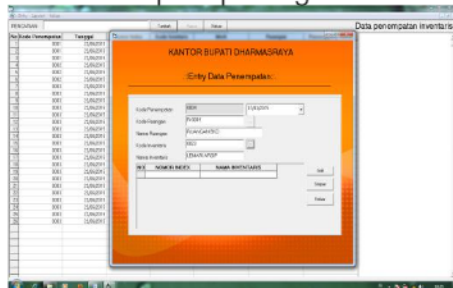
PENCARIAN

Tambah Simpan Keluar

Data penempatan inventaris

| No | Kode Penempatan | Tanggal |
|---|---|---|
| 1 | 0001 | 15/06/2011 |
| 2 | 0001 | 15/06/2011 |
| 3 | 0001 | 15/06/2011 |
| 4 | 0001 | 15/06/2011 |
| 5 | 0001 | 15/06/2011 |
| 6 | 0001 | 15/06/2011 |
| 7 | 0001 | 15/06/2011 |
| 8 | 0001 | 15/06/2011 |
| 9 | 0001 | 15/06/2011 |
| 10 | 0001 | 15/06/2011 |
| 11 | 0001 | 15/06/2011 |
| 12 | 0001 | 15/06/2011 |
| 13 | 0001 | 15/06/2011 |
| 14 | 0001 | 15/06/2011 |
| 15 | 0001 | 15/06/2011 |
| 16 | 0001 | 15/06/2011 |
| 17 | 0001 | 15/06/2011 |
| 18 | 0001 | 15/06/2011 |
| 19 | 0001 | 15/06/2011 |
| 20 | 0001 | 15/06/2011 |
| 21 | 0001 | 15/06/2011 |
| 22 | 0001 | 15/06/2011 |
| 23 | 0001 | 15/06/2011 |
| 24 | 0001 | 15/06/2011 |
| 25 | 0001 | 15/06/2011 |
| 26 | 0001 | 15/06/2011 |

KANTOR BUPATI DHARMASRAYA

:Entry Data Penempatan:

Kode Penempatan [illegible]
Kode Ruangan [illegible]
Nama Ruangan RUANGAN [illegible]
Kode Inventaris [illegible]
Nama Inventaris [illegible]

| NO | NOMOR INDEX | NAMA INVENTARIS |
|---|---|---|

Add
Simpan
Keluar